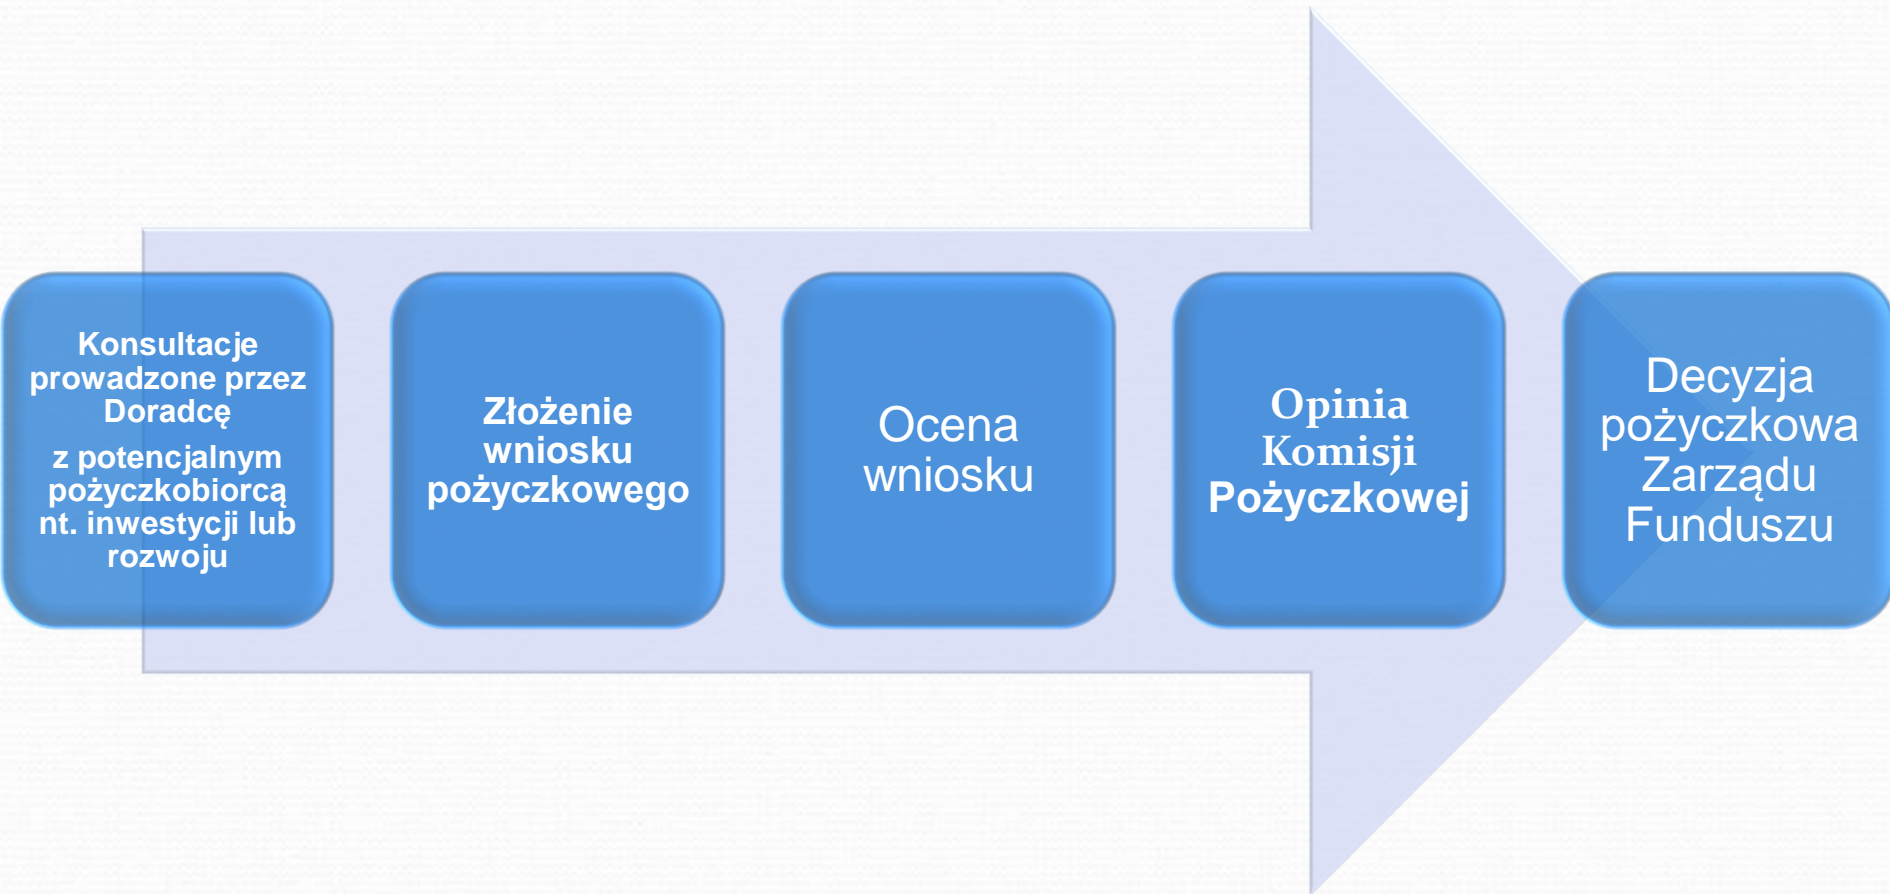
Konsultacje prowadzone przez Doradcę

z potencjalnym pożyczkobiorcą nt. inwestycji lub rozwoju

Złożenie wniosku pożyczkowego

Ocena wniosku

Opinia Komisji Pożyczkowej

Decyzja pożyczkowa Zarządu Funduszu